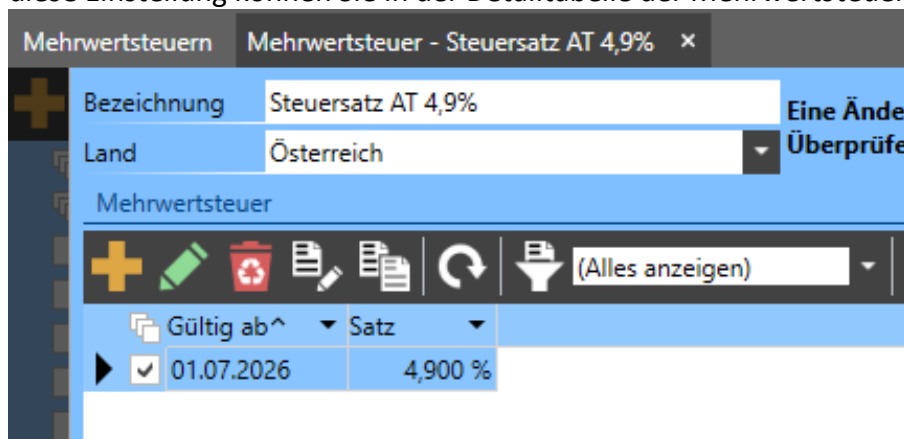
diese Einstellung können Sie in der Detailtabelle der Mehrwertsteuer

Mehrwertsteuern | Mehrwertsteuer - Steuersatz AT 4,9% ×

Bezeichnung | Steuersatz AT 4,9%
Land | Österreich

Eine Ände
Überprüfe

Mehrwertsteuer

(Alles anzeigen)

| Gültig ab^ | Satz |
|---|---|
| 01.07.2026 | 4,900 % |